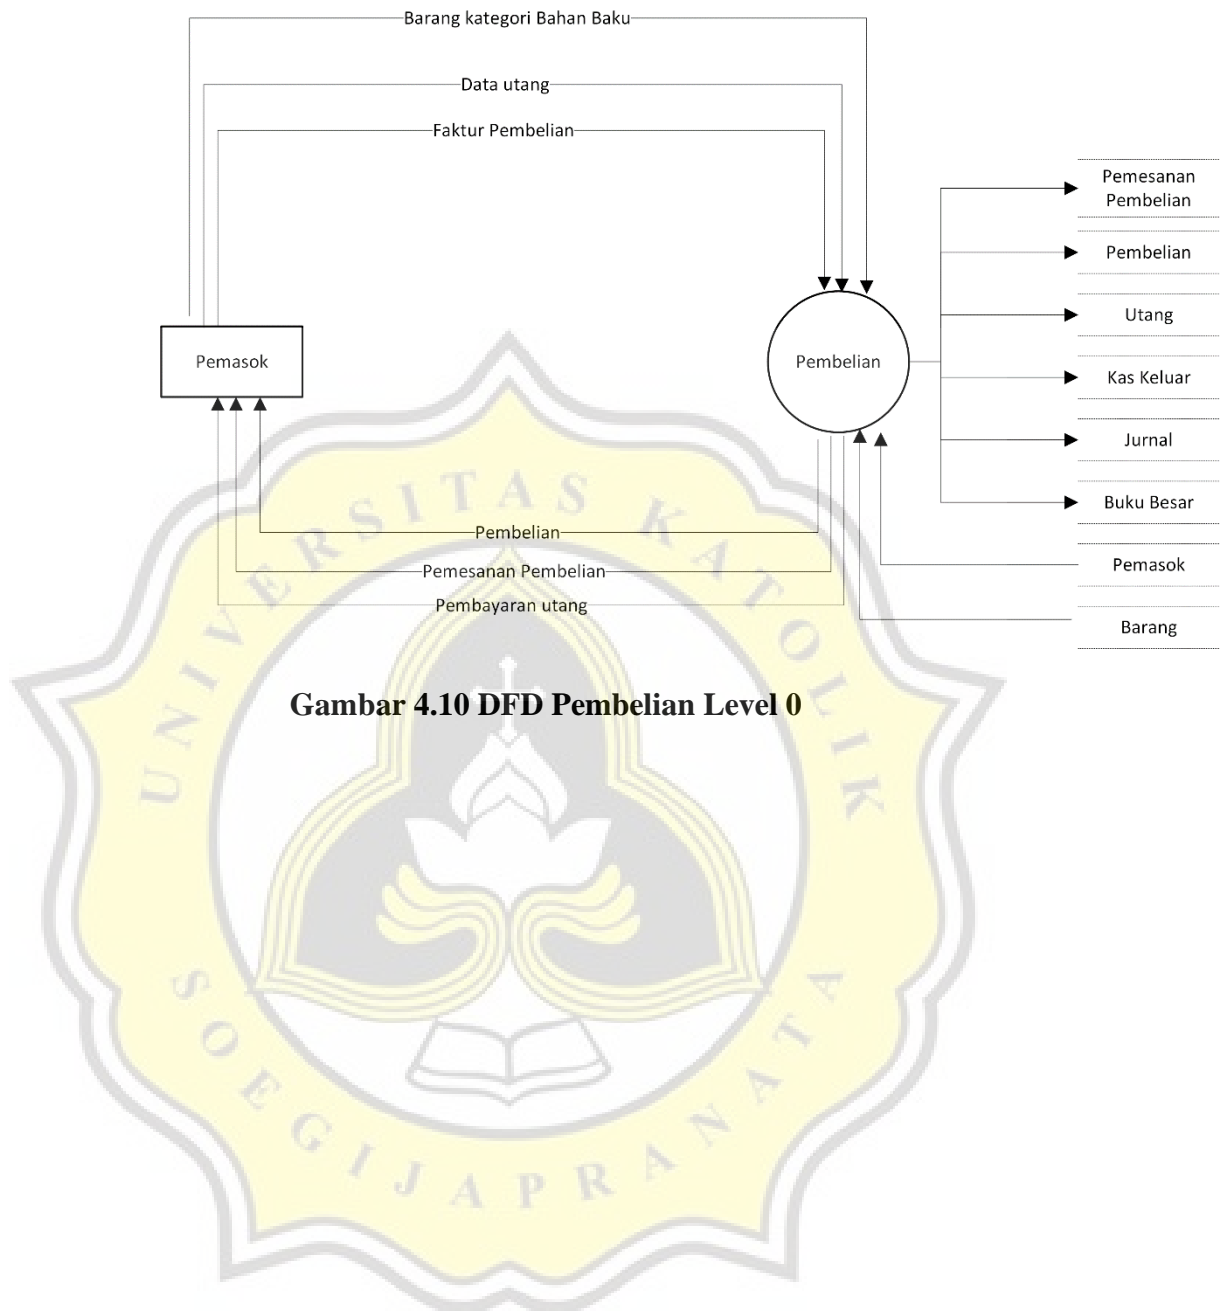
Barang kategori Bahan Baku

Data utang

Faktur Pembelian

Pemasok

Pembelian

Pemesanan Pembelian

Pembelian

Utang

Kas Keluar

Jurnal

Buku Besar

Pemasok

Barang

Pembelian

Pemesanan Pembelian

Pembayaran utang

Gambar 4.10 DFD Pembelian Level 0

UNIVERSITAS KATOLIK SOEGIJAPRANATA